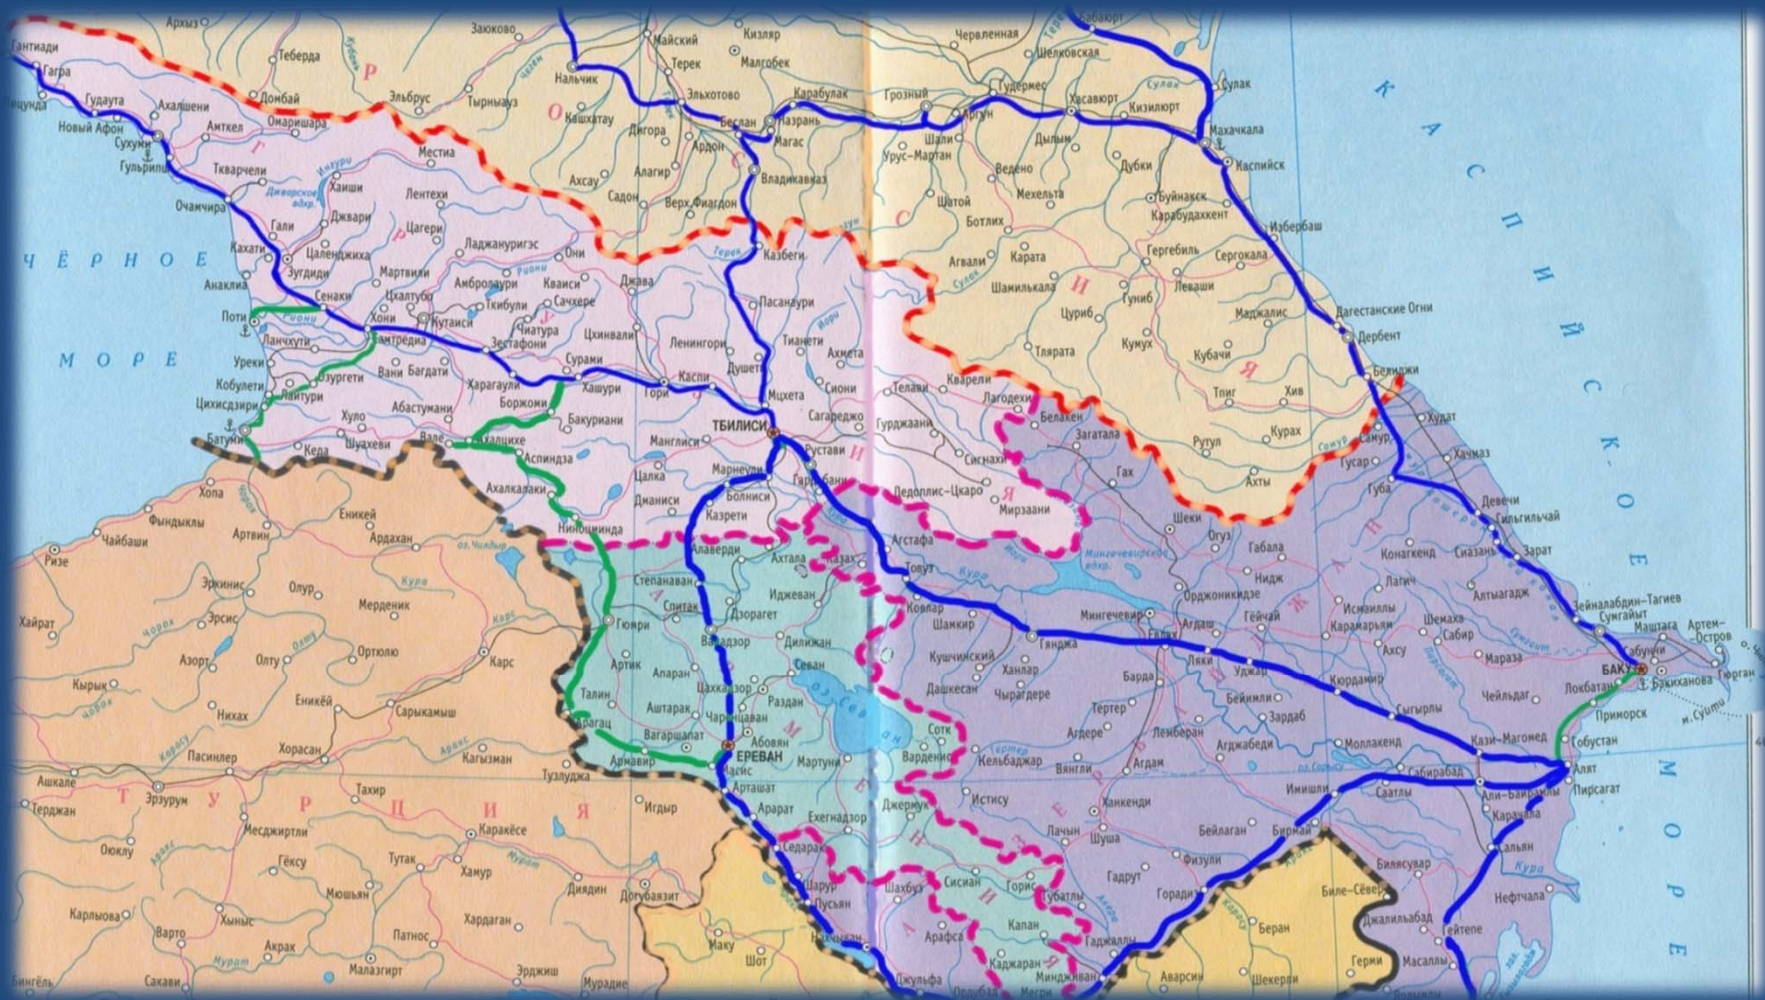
Архыз, Заюково, Кизляр, Червленная, Бабаюрт, Гантиади, Теберда, Майский, Шелковская, Гагра, Нальчик, Терек, Малгобек, Пицунда, Домбай, Эльбрус, Тырныауз, Эльхотово, Карабулак, Грозный, Гудермес, Сулак, Гудаута, Ахалшени, Омаришара, Кашхатау, Беслан, Назрань, Аргун, Хасавюрт, Кизилюрт, Новый Афон, Амткел, Дигора, Магас, Шали, Махачкала, Сухуми, Местиа, Ардон, Урус-Мартан, Дылым, Каспийск, Гульрипш, Ткварчели, Ахсау, Алагир, Владикавказ, Ведено, Дубки, Хаиши, Лентехи, Садон, Верх. Фиагдон, Шатой, Мехельта, Буйнакск, Очамчира, Джвари, Цагери, Ботлих, Карабудахкент, Гали, Избербаш, Кахати, Цаленджиха, Ладжанурирзс, Казбеги, Агвали, Карата, Гергебиль, Сергокала, Зугдиди, Мартвили, Они, Анаклия, Амбролаури, Джава, Шамилькала, Леваши, Сенаки, Цхалтубо, Ткибули, Квариси, Пасанаури, Гуниб, Маджалис, Дагестанские Огни, Хони, Сачхере, Цуриб, Дербент, Поти, Кутаиси, Чиатура, Цхинвали, Тианети, Ахмета, Кумух, Самтредиа, Зестафони, Ленингори, Тлярата, Ланчхути, Багдати, Сурами, Душети, Кубачи, Урекн, Вани, Хашури, Каспи, Мцхета, Сиони, Телави, Кварели, Белиджи, Кобулети, Зургети, Харагаули, Гори, Лагодехи, Тпиг, Хив, Лаитури, Абастумани, Боржоми, Сагареджо, Цихисдзири, Бакуриани, Гурджаани, Белакен, Худат, Батуми, Хуло, Ахалцихе, ТБИЛИСИ, Загатала, Курах, Самур, Вале, Манглиси, Рустави, Сигнахи, Рутул, Хачмаз, Шуахеви, Аспиндза, Цалка, Марнеули, Гах, Гусар, Кеда, Ахалкалаки, Дманиси, Болниси, Гардабани, Дедоплис-Цкаро, Ахты, Куба, Хопа, Казрети, Мирзаани, Девечи, Еникей, Ниноцминда, Шеки, Огуз, Гильгильчай, Фындыклы, Артвин, Алаверди, Ахтала, Агстафа, Габала, Чайбаши, Ардахан, Степанаван, Казах, Товуз, Нидж, Сиазань, Зарат, Ризе, Эркинис, Спитак, Иджеван, Мингечевирское вдхр., Конагкенд, Лагич, Олур, Дзорагет, Ковлар, Орджоникидзе, Исмаиллы, Алтыагадж, Эрсис, Мерденик, Гюмри, Ванадзор, Дилижан, Шамкир, Мингечевир, Евлах, Агдаш, Гейчай, Караиарьян, Шемаха, Зейналабдин-Тагиев, Сумгайыт, Хайрат, Артик, Севан, Гянджа, Кушчинский, Сабир, Ахсу, Маштага, Артем-Остров, Олту, Ортюлю, Карс, Апаран, Ханлар, Ляки, Уджар, Мараза, Забрат, Сабунчи, БАКУ, Азорт, Талин, Цахкадзор, Раздан, Дашкесан, Чырагдере, Барда, Бейимли, Курдамир, Локбатан, Бинагадзи, Гюргян, Кырык, Никах, Енике́й, Сарыкамыш, Аштарак, Чаренцаван, оз. Севан, Тертер, Зардаб, Сыгырлы, Чейльдаг, Приморск, Ашкале, Хорасан, Арагац, Вагаршапат, Абовян, Сотк, Агдере, Лембаран, Агджабеди, Моллакенд, Кази-Магомед, Гобустан, Пасинлер, Кагызман, Армавир, ЕРЕВАН, Мартуни, Варденис, Кельбаджар, Вянгли, Агдам, Сабирабад, Алят, Тузлуджа, Масис, Арташат, Истису, Ханкенди, Имишли, Саатлы, Али-Байрамлы, Пирсагат, Эрзурум, Игдыр, Тахир, Арарат, Ехегнадзор, Джермук, Лачын, Шуша, Бейлаган, Биласувар, Карачала, Терджан, Мерджиртли, Каракёсе, Седарак, Шахбуз, Сисиан, Горис, Гадрут, Физули, Сальян, Окюклу, Гёксу, Тутак, Хамур, Шарур, Пусьян, Губатлы, Горадиз, Биле-Сувар, Нефтчала, Мюшьян, Диядин, Догубаязит, Джалилабад, Карлыова, Хыныс, Хардаган, Маку, Нахчыван, Арафса, Капан, Гаджалли, Беран, Гейтепе, Варто, Акрак, Патнос, Шот, Джульфа, Каджаран, Миндживан, Аварсин, Герми, Масаллы, Бингёль, Сакави, Малазгирт, Эрджиш, Мурадие, Ордубад, Мегри, Шекерли

Р О С С И Я
Г Р У З И Я
А Р М Е Н И Я
А З Е Р Б А Й Д Ж А Н
Т У Р Ц И Я
Ч Ё Р Н О Е   М О Р Е
К А С П И Й С К О Е   М О Р Е
Кубань, Терек, Сулак, Самур, Риони, Кура, Аракс, Чорох, Ингури, Джварское вдхр., Иори, Алазани, Тертер, Мурат, Карасу, Арпачай, оз. Чылдыр, Сумгаит, Пирсагат, Акера, Гиргин, о. Чилов, м. Сутта